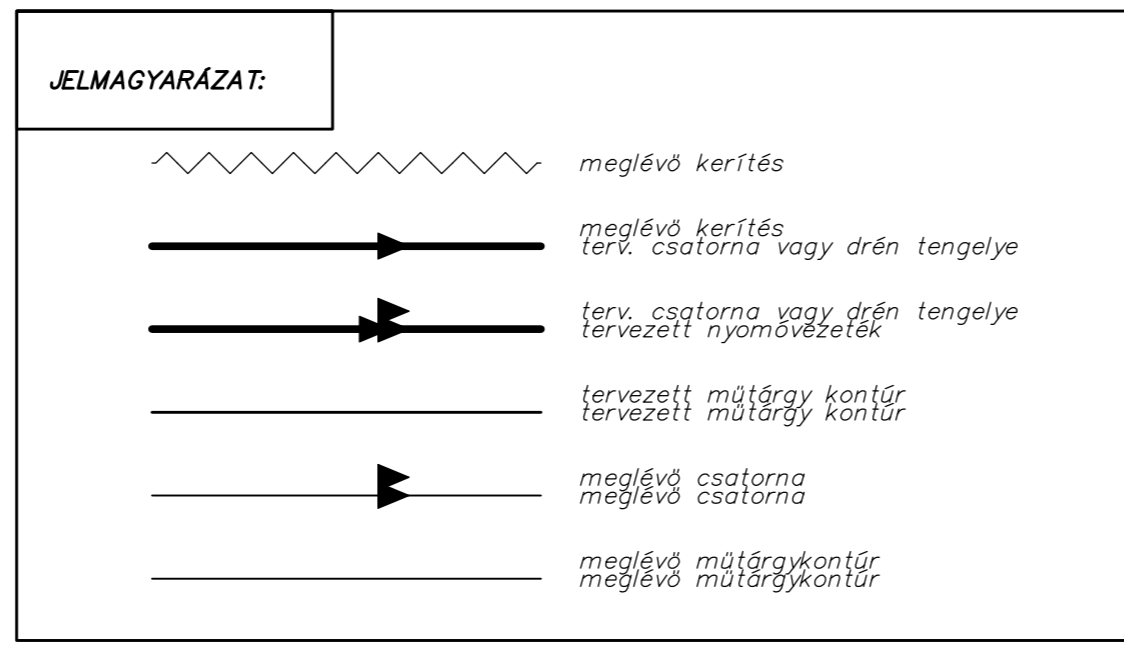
JELMAGYARÁZAT:

meglévö kerítés

meglévö kerítés
terv. csatorna vagy drén tengelye

terv. csatorna vagy drén tengelye
tervezett nyomóvezeték

tervezett mütárgy kontúr
tervezett mütárgy kontúr

meglévö csatorna
meglévö csatorna

meglévö mütárgykontúr
meglévö mütárgykontúr